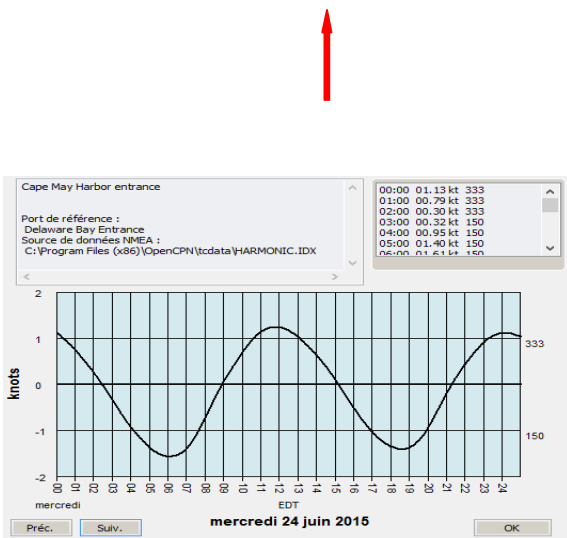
Cape May Harbor entrance

Port de référence :
Delaware Bay Entrance
Source de données NMEA :
C:\Program Files (x86)\OpenCPN\tcdata\HARMONIC.IDX

00:00 01.13 kt 333
01:00 00.79 kt 333
02:00 00.30 kt 333
03:00 00.32 kt 150
04:00 00.95 kt 150
05:00 01.40 kt 150
06:00 01.61 kt 150

2
1
0
-1
-2
knots

333
150

00 01 02 03 04 05 06 07 08 09 10 11 12 13 14 15 16 17 18 19 20 21 22 23 24

mercredi
EDT

Préc.
Suiv.
mercredi 24 juin 2015
OK